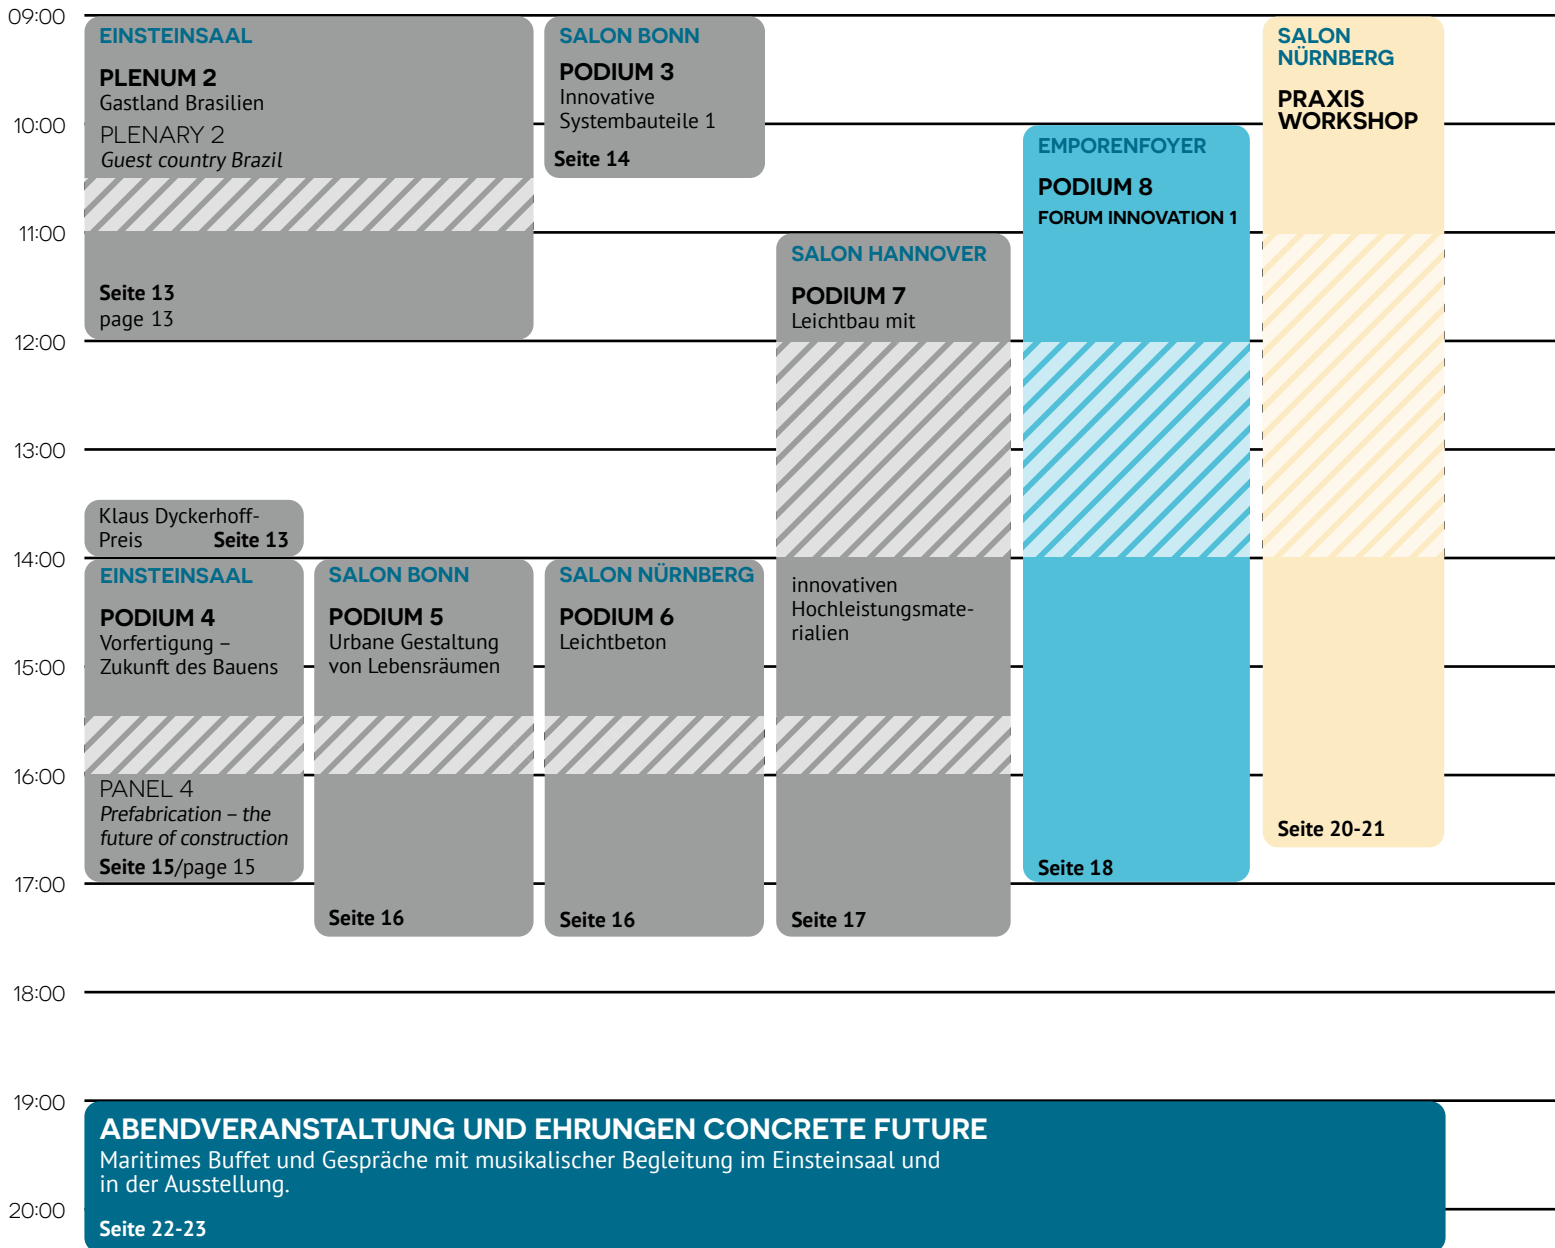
09:00
10:00
11:00
12:00
13:00
14:00
15:00
16:00
17:00
18:00
19:00
20:00

EINSTEINSAAL
PLENUM 2
Gastland Brasilien
PLENARY 2
Guest country Brazil
Seite 13
page 13

SALON BONN
PODIUM 3
Innovative Systembauteile 1
Seite 14

SALON NÜRNBERG
PRAXIS WORKSHOP
Seite 20-21

EMPORENFOYER
PODIUM 8
FORUM INNOVATION 1
Seite 18

SALON HANNOVER
PODIUM 7
Leichtbau mit innovativen Hochleistungsmaterialien
Seite 17

Klaus Dyckerhoff-Preis Seite 13

EINSTEINSAAL
PODIUM 4
Vorfertigung – Zukunft des Bauens
PANEL 4
Prefabrication – the future of construction
Seite 15/page 15

SALON BONN
PODIUM 5
Urbane Gestaltung von Lebensräumen
Seite 16

SALON NÜRNBERG
PODIUM 6
Leichtbeton
Seite 16

ABENDVERANSTALTUNG UND EHRUNGEN CONCRETE FUTURE
Maritimes Buffet und Gespräche mit musikalischer Begleitung im Einsteinsaal und in der Ausstellung.
Seite 22-23